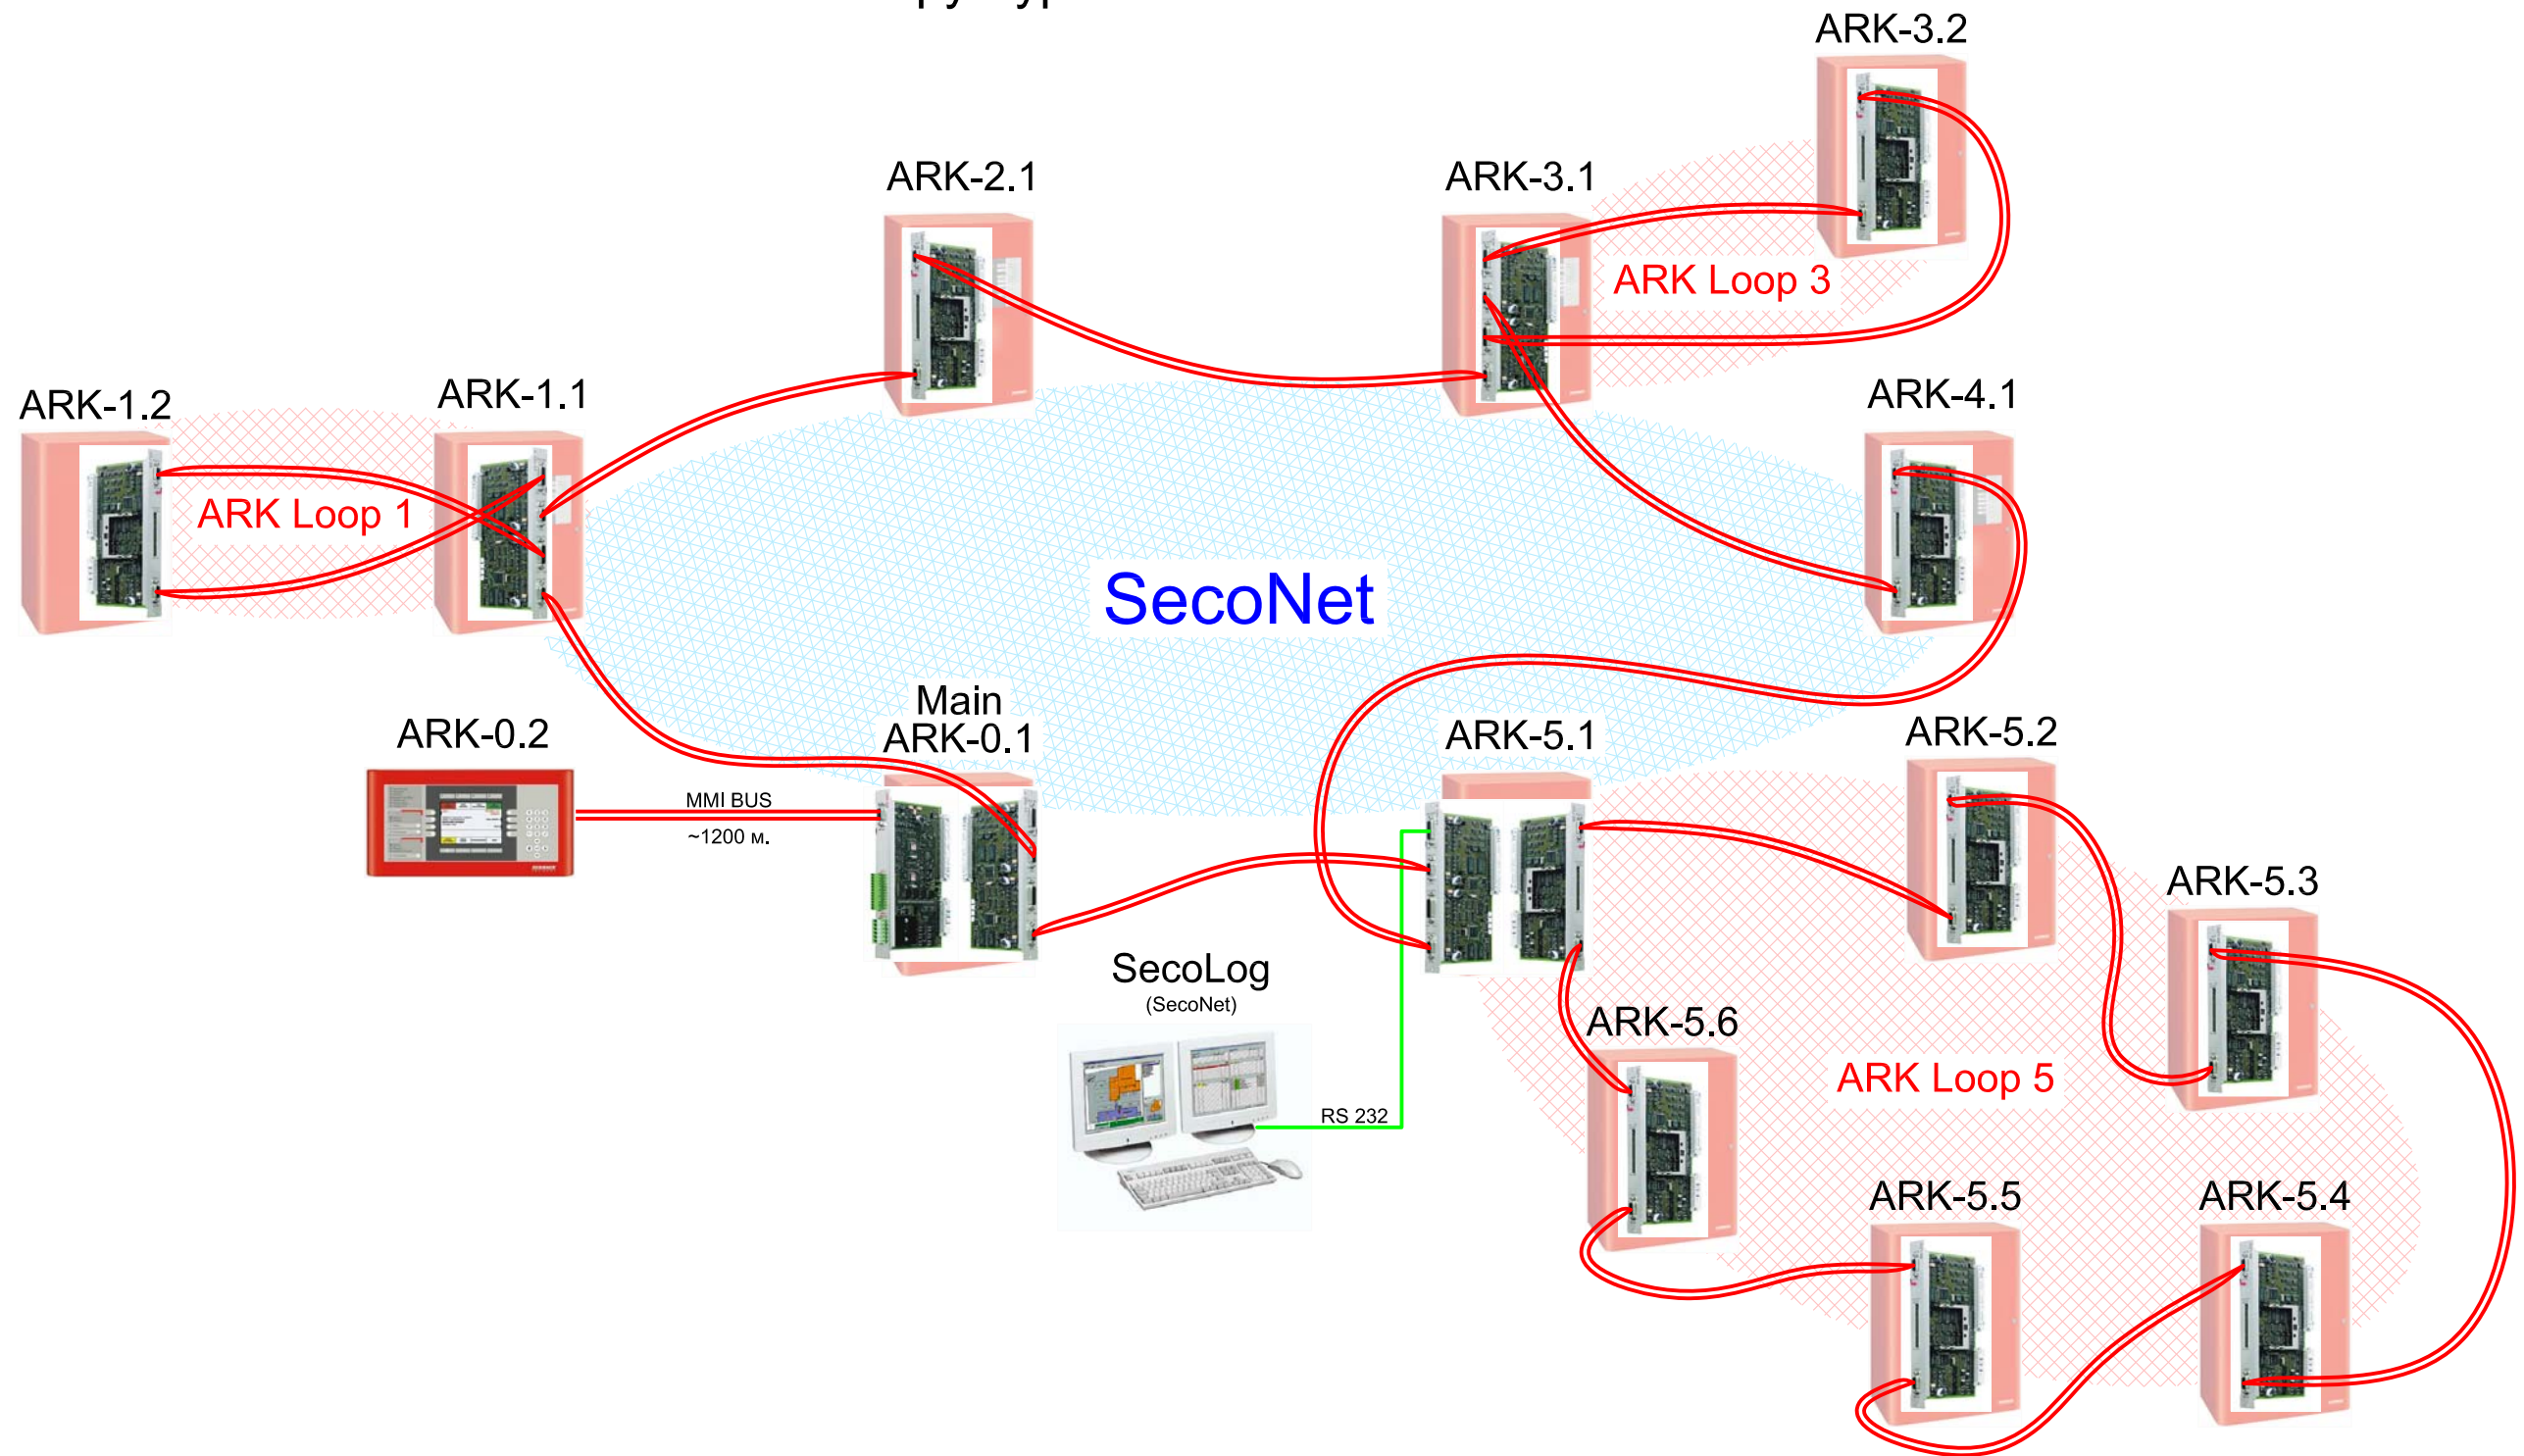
ARK-3.2

ARK-2.1

ARK-3.1

ARK Loop 3

ARK-1.2

ARK-1.1

ARK-4.1

ARK Loop 1

SecoNet

ARK-0.2

Main
ARK-0.1

ARK-5.1

ARK-5.2

MMI BUS

~1200 м.

ARK-5.3

SecoLog
(SecoNet)

ARK-5.6

ARK Loop 5

RS 232

ARK-5.5

ARK-5.4